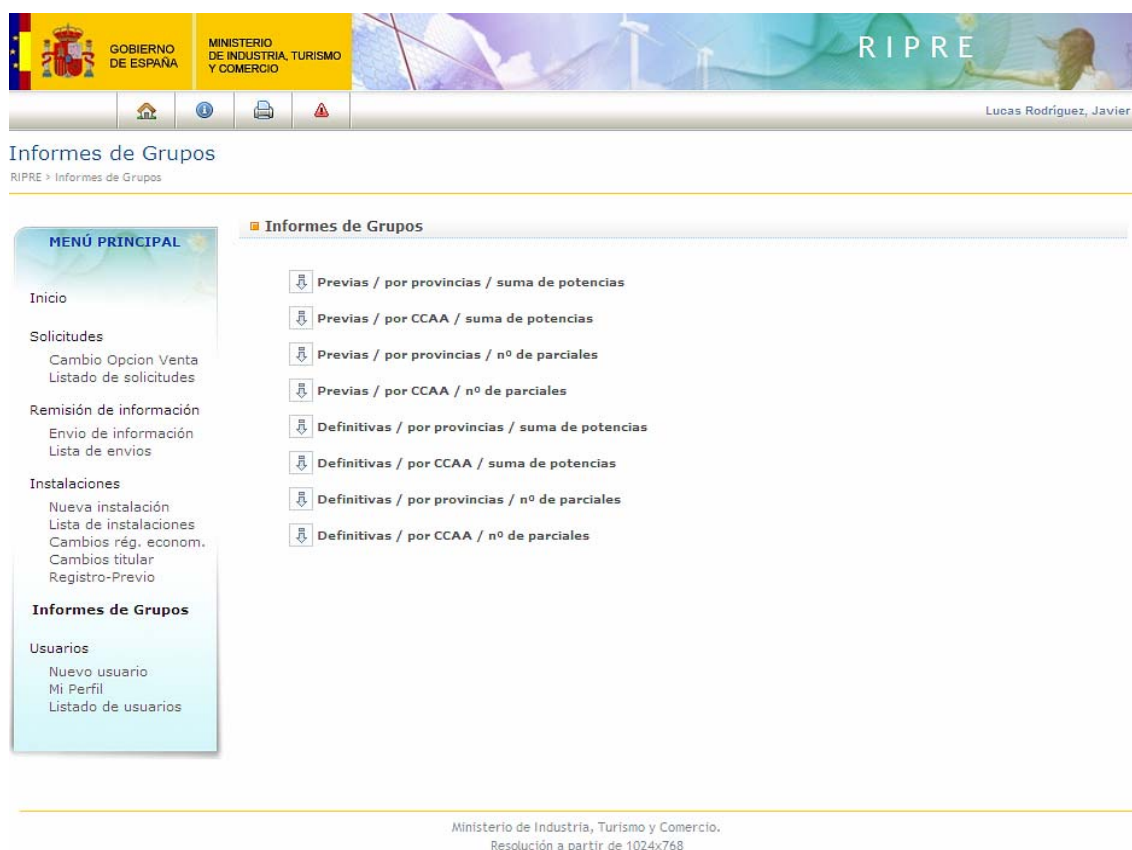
GOBIERNO DE ESPAÑA

MINISTERIO DE INDUSTRIA, TURISMO Y COMERCIO

RIPRE

Lucas Rodríguez, Javier

Informes de Grupos

RIPRE > Informes de Grupos

MENÚ PRINCIPAL

Inicio

Solicitudes
Cambio Opcion Venta
Listado de solicitudes

Remisión de información
Envio de información
Lista de envios

Instalaciones
Nueva instalación
Lista de instalaciones
Cambios rég. econom.
Cambios titular
Registro-Previo

Informes de Grupos

Usuarios
Nuevo usuario
Mi Perfil
Listado de usuarios

Informes de Grupos

Previas / por provincias / suma de potencias

Previas / por CCAA / suma de potencias

Previas / por provincias / nº de parciales

Previas / por CCAA / nº de parciales

Definitivas / por provincias / suma de potencias

Definitivas / por CCAA / suma de potencias

Definitivas / por provincias / nº de parciales

Definitivas / por CCAA / nº de parciales

Ministerio de Industria, Turismo y Comercio.
Resolución a partir de 1024x768